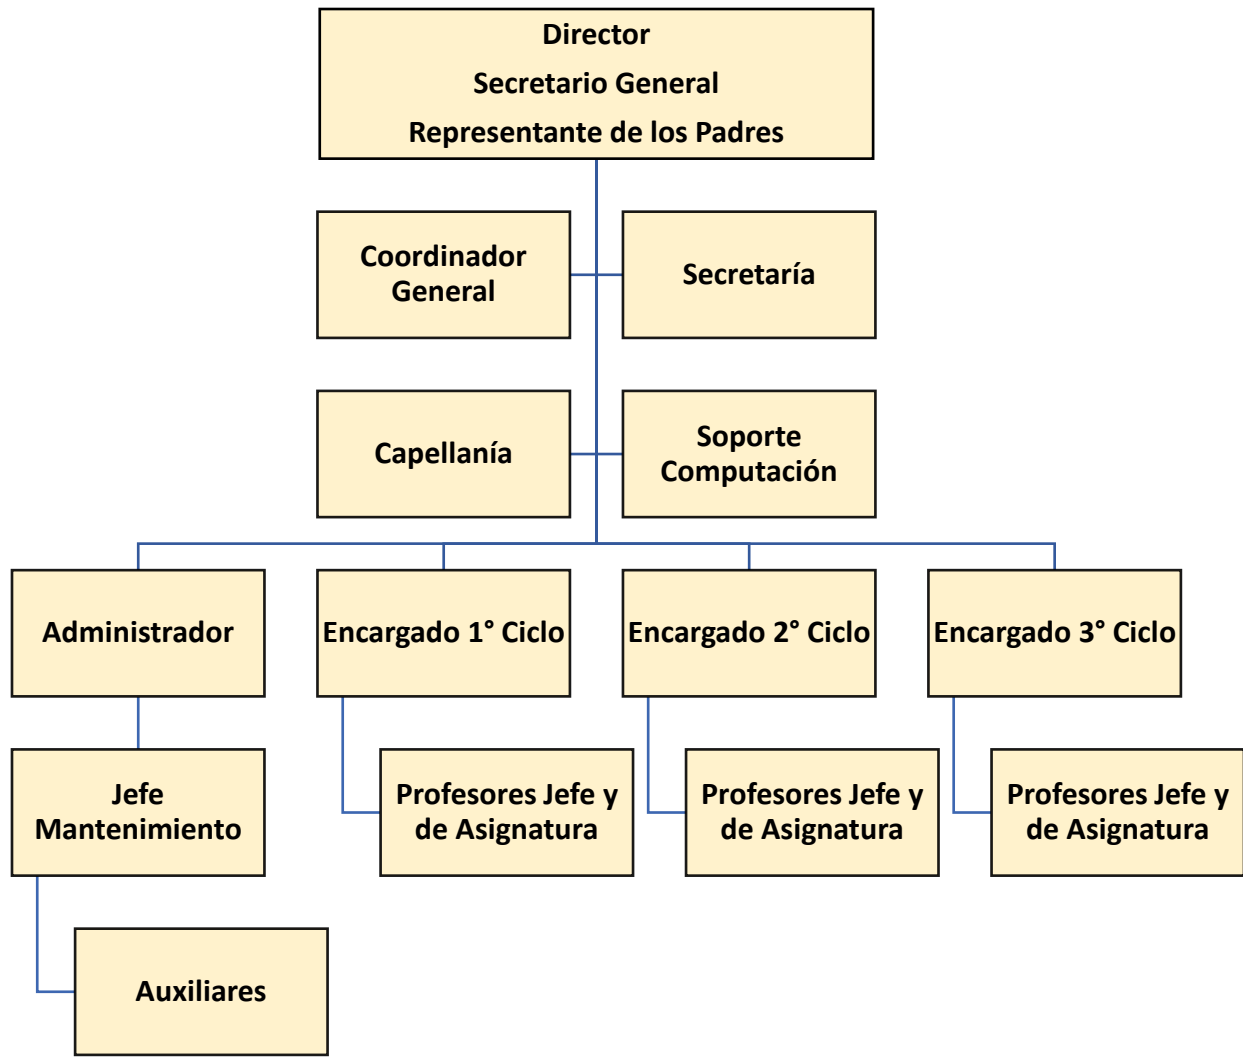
Director
Secretario General
Representante de los Padres

Coordinador General

Secretaría

Capellanía

Soporte Computación

Administrador

Encargado 1° Ciclo

Encargado 2° Ciclo

Encargado 3° Ciclo

Jefe Mantenimiento

Profesores Jefe y de Asignatura

Profesores Jefe y de Asignatura

Profesores Jefe y de Asignatura

Auxiliares